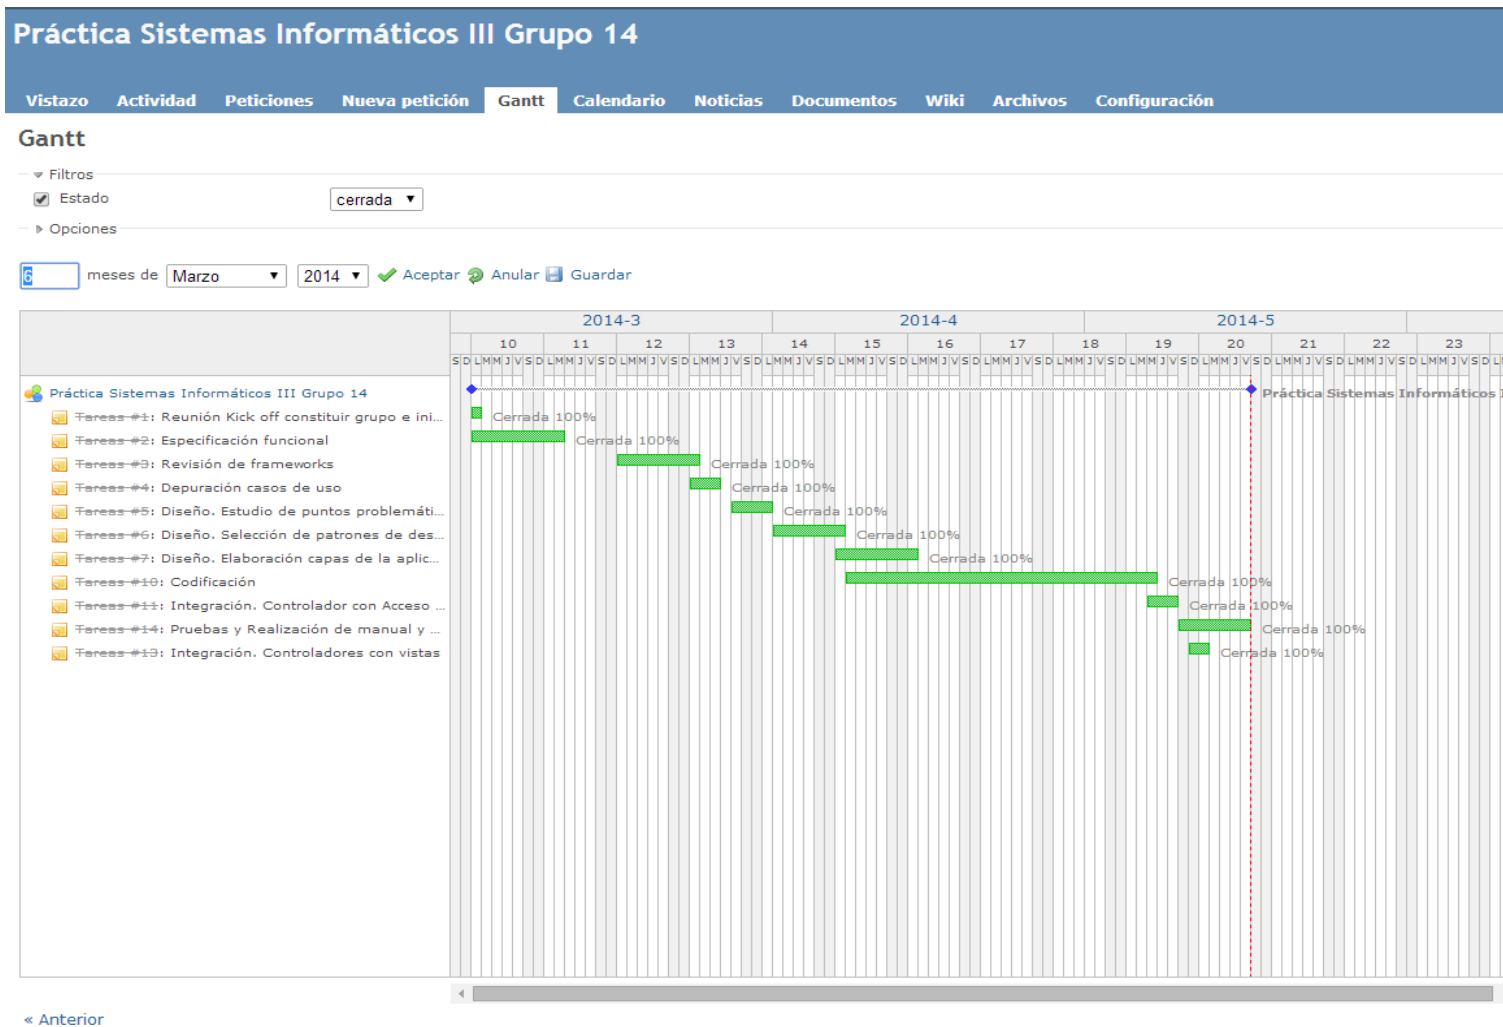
Práctica Sistemas Informáticos III Grupo 14

Vistazo Actividad Peticiones Nueva petición Gantt Calendario Noticias Documentos Wiki Archivos Configuración

Gantt

Filtros
Estado cerrada

Opciones

6 meses de Marzo 2014 Aceptar Anular Guardar

| 2014-3 | 2014-4 | 2014-5 |
|---|---|---|
| 10 11 12 13 | 14 15 16 17 | 18 19 20 21 22 23 |

Práctica Sistemas Informáticos III Grupo 14
Tareas #1: Reunión Kick off constituir grupo e ini... Cerrada 100%
Tareas #2: Especificación funcional Cerrada 100%
Tareas #3: Revisión de frameworks Cerrada 100%
Tareas #4: Depuración casos de uso Cerrada 100%
Tareas #5: Diseño. Estudio de puntos problemáti... Cerrada 100%
Tareas #6: Diseño. Selección de patrones de des... Cerrada 100%
Tareas #7: Diseño. Elaboración capas de la aplic... Cerrada 100%
Tareas #10: Codificación Cerrada 100%
Tareas #11: Integración. Controlador con Acceso ... Cerrada 100%
Tareas #14: Pruebas y Realización de manual y ... Cerrada 100%
Tareas #13: Integración. Controladores con vistas Cerrada 100%

Práctica Sistemas Informáticos I

« Anterior